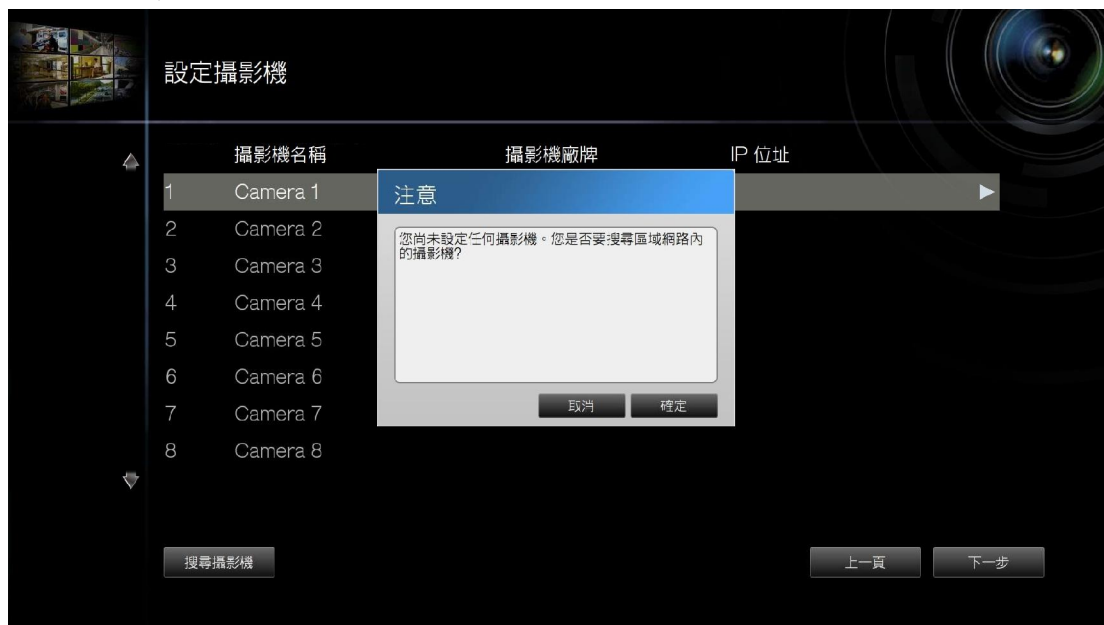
設定攝影機

| | 攝影機名稱 | 攝影機廠牌 | IP 位址 |
|---|---|---|---|
| 1 | Camera 1 | | |
| 2 | Camera 2 | | |
| 3 | Camera 3 | | |
| 4 | Camera 4 | | |
| 5 | Camera 5 | | |
| 6 | Camera 6 | | |
| 7 | Camera 7 | | |
| 8 | Camera 8 | | |

注意

您尚未設定任何攝影機。您是否要搜尋區域網路內的攝影機?

取消 確定

搜尋攝影機

上一頁 下一步